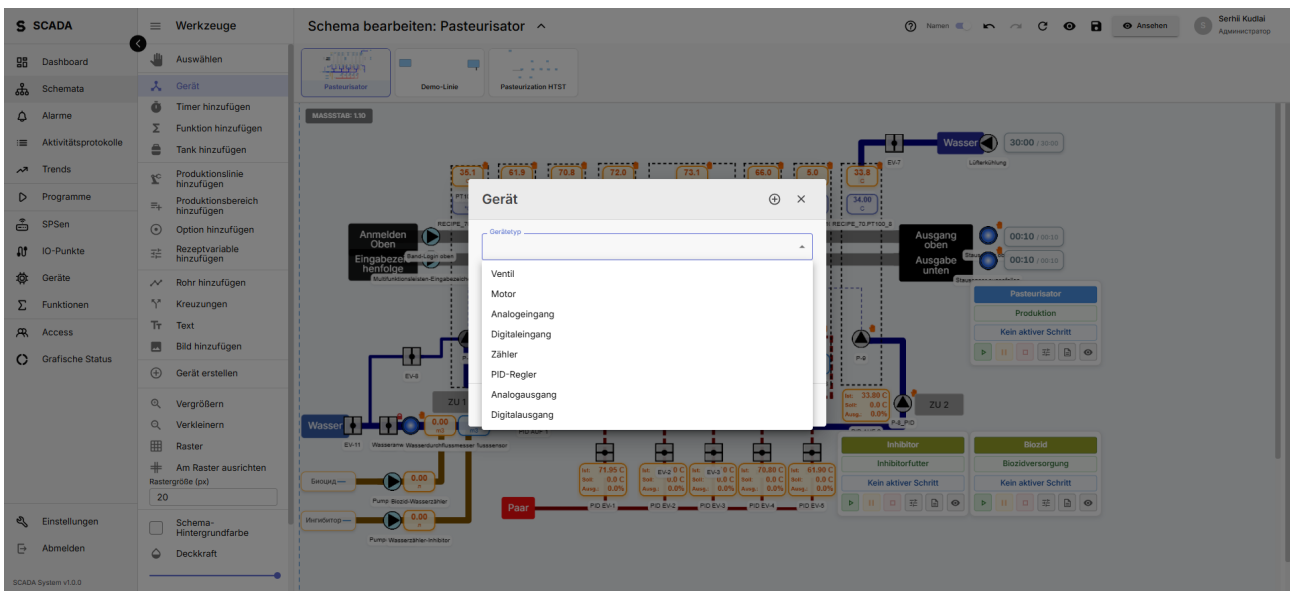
S SCADA
Dashboard
Schemata
Alarme
Aktivitätsprotokolle
Trends
Programme
SPSen
IO-Punkte
Geräte
Funktionen
Access
Grafische Status
Einstellungen
Abmelden
SCADA System v1.0.0

Werkzeuge
Auswählen
Gerät
Timer hinzufügen
Funktion hinzufügen
Tank hinzufügen
Produktionslinie hinzufügen
Produktionsbereich hinzufügen
Option hinzufügen
Rezeptvariable hinzufügen
Rohr hinzufügen
Kreuzungen
Text
Bild hinzufügen
Gerät erstellen
Vergrößern
Verkleinern
Raster
Am Raster ausrichten
Rastergröße (px)
20
Schema-Hintergrundfarbe
Deckkraft

Schema bearbeiten: Pasteurisator
Namen
Ansehen
Serhii Kudlai
Администратор

Pasteurisator
Demo-Linie
Pasteurization HTST
MASSSTAB: 1.10

Wasser
30:00 / 30:00
Lüfterkühlung
EV-7
33.8
34.00
Anmelden Oben
Eingabezeilenfolge
Ausgang oben
Ausgabe unten
00:10 / 00:10
00:10 / 00:10
Pasteurisator
Produktion
Kein aktiver Schritt
P-8
EV-8
ZU 1
ZU 2
Wasser
EV-11
0.00
0.00
0.00
Биоцид
Ингибитор
Pump-Biozid-Wasserzähler
Pump-Wasserzähler-Inhibitor
Paar
PID EV-1
PID EV-2
PID EV-3
PID EV-4
PID EV-5
Inhibitor
Inhibitorfutter
Kein aktiver Schritt
Biozid
Biozidversorgung
Kein aktiver Schritt

Gerät
Gerätetyp
Ventil
Motor
Analogeingang
Digitaleingang
Zähler
PID-Regler
Analogausgang
Digitalausgang